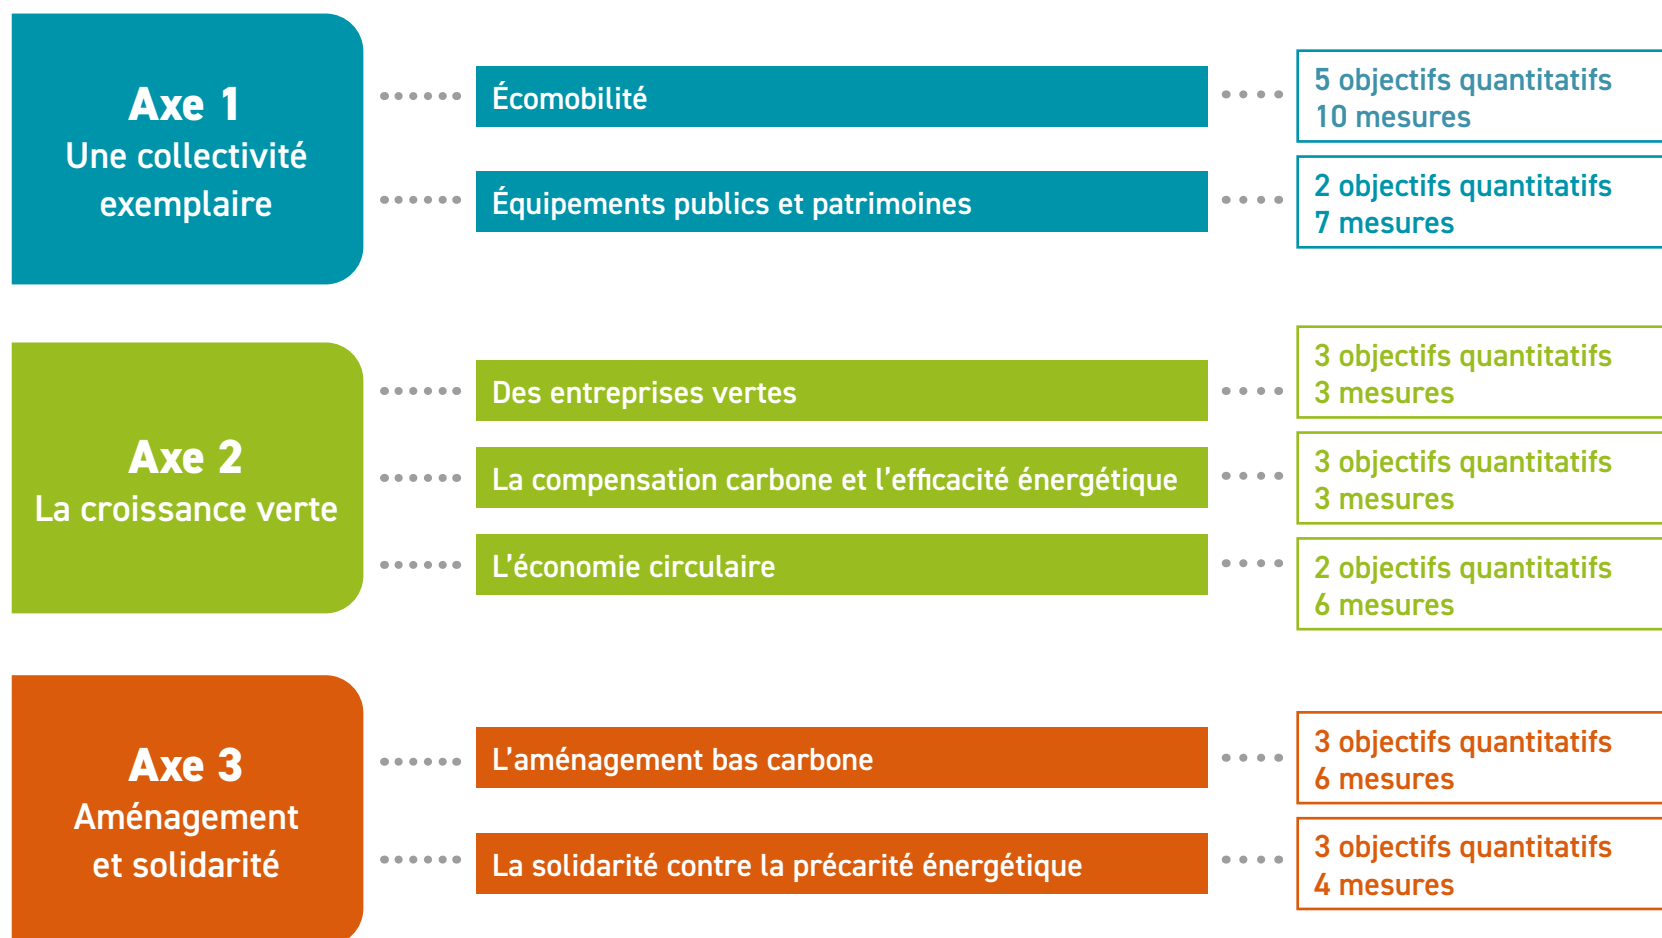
Axe 1
Une collectivité exemplaire

Écomobilité

5 objectifs quantitatifs
10 mesures

Équipements publics et patrimoines

2 objectifs quantitatifs
7 mesures

Axe 2
La croissance verte

Des entreprises vertes

3 objectifs quantitatifs
3 mesures

La compensation carbone et l'efficacité énergétique

3 objectifs quantitatifs
3 mesures

L'économie circulaire

2 objectifs quantitatifs
6 mesures

Axe 3
Aménagement et solidarité

L'aménagement bas carbone

3 objectifs quantitatifs
6 mesures

La solidarité contre la précarité énergétique

3 objectifs quantitatifs
4 mesures